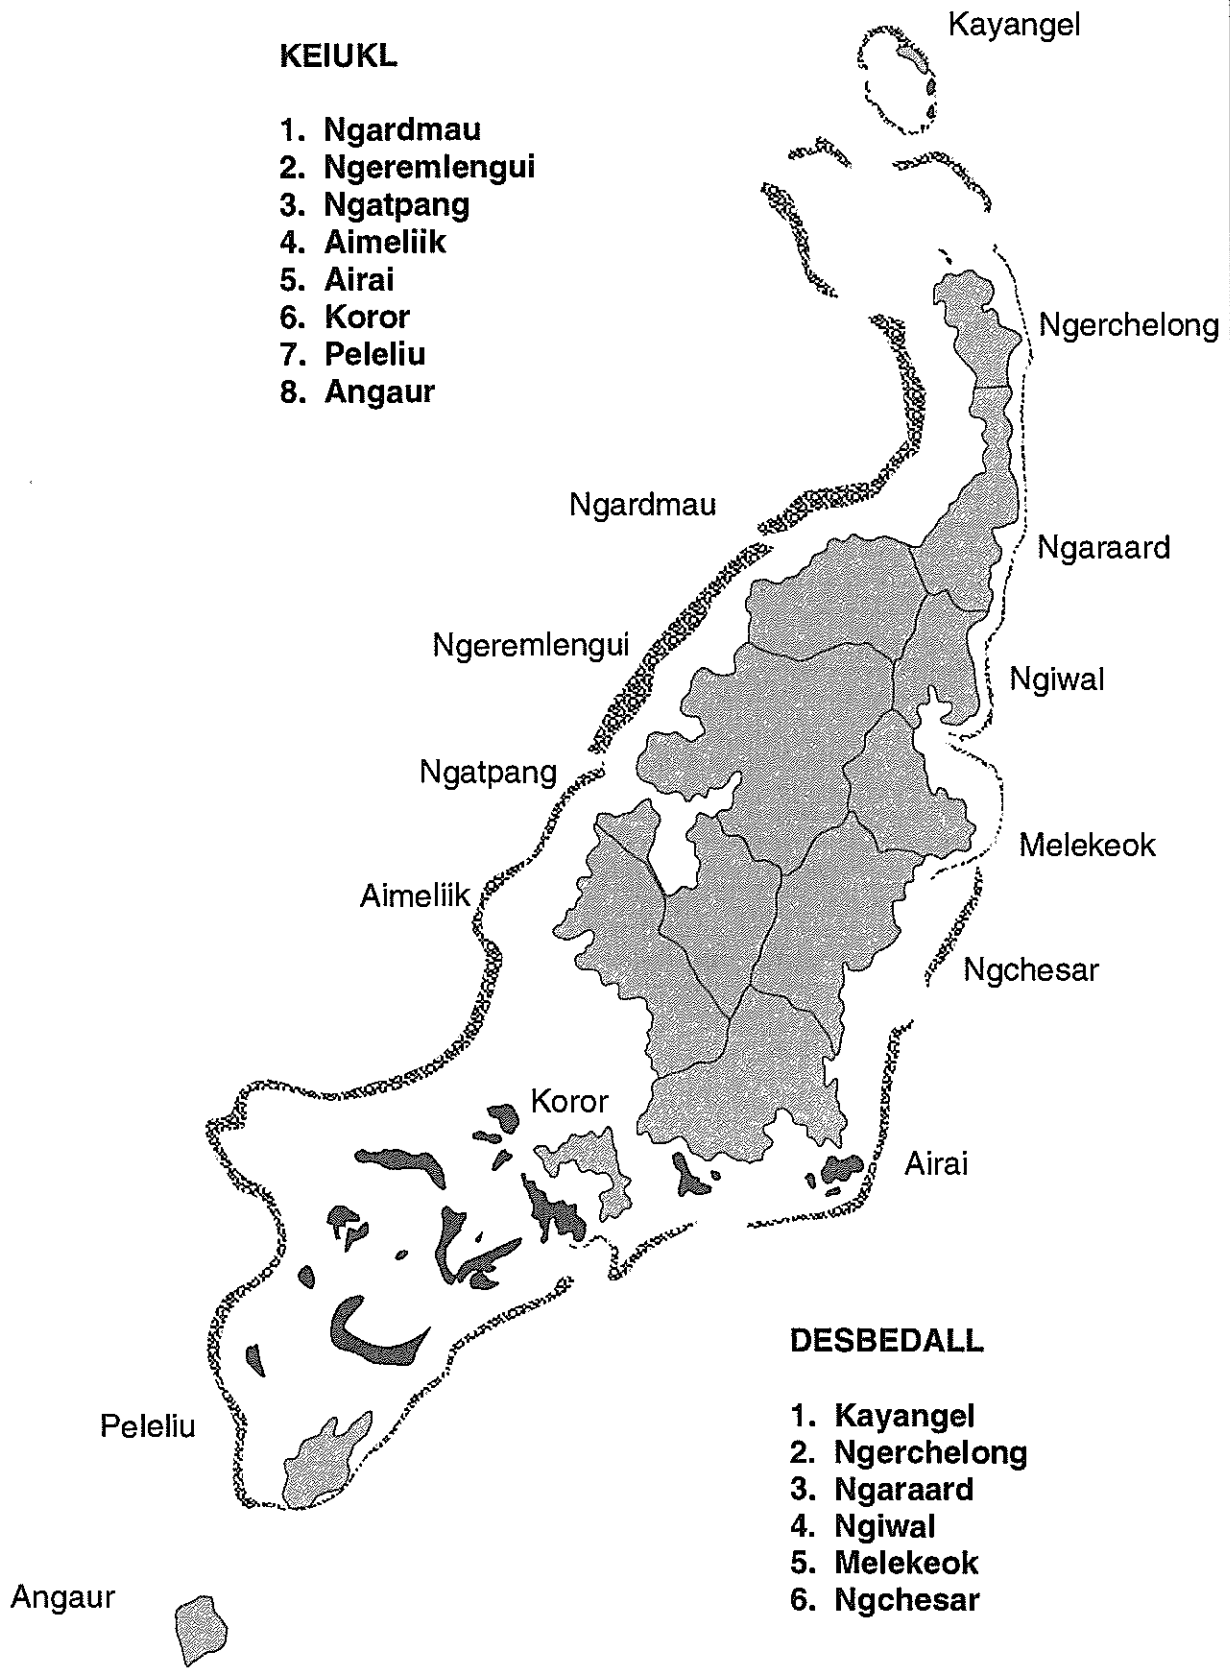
KEIUKL

1. Ngardmau
2. Ngeremlengui
3. Ngatpang
4. Aimeliik
5. Airai
6. Koror
7. Peleliu
8. Angaur

Kayangel

Ngerchelong

Ngardmau

Ngaraard

Ngeremlengui

Ngiwal

Ngatpang

Melekeok

Aimeliik

Ngchesar

Koror

Airai

Peleliu

Angaur

DESBEDALL

1. Kayangel
2. Ngerchelong
3. Ngaraard
4. Ngiwal
5. Melekeok
6. Ngchesar